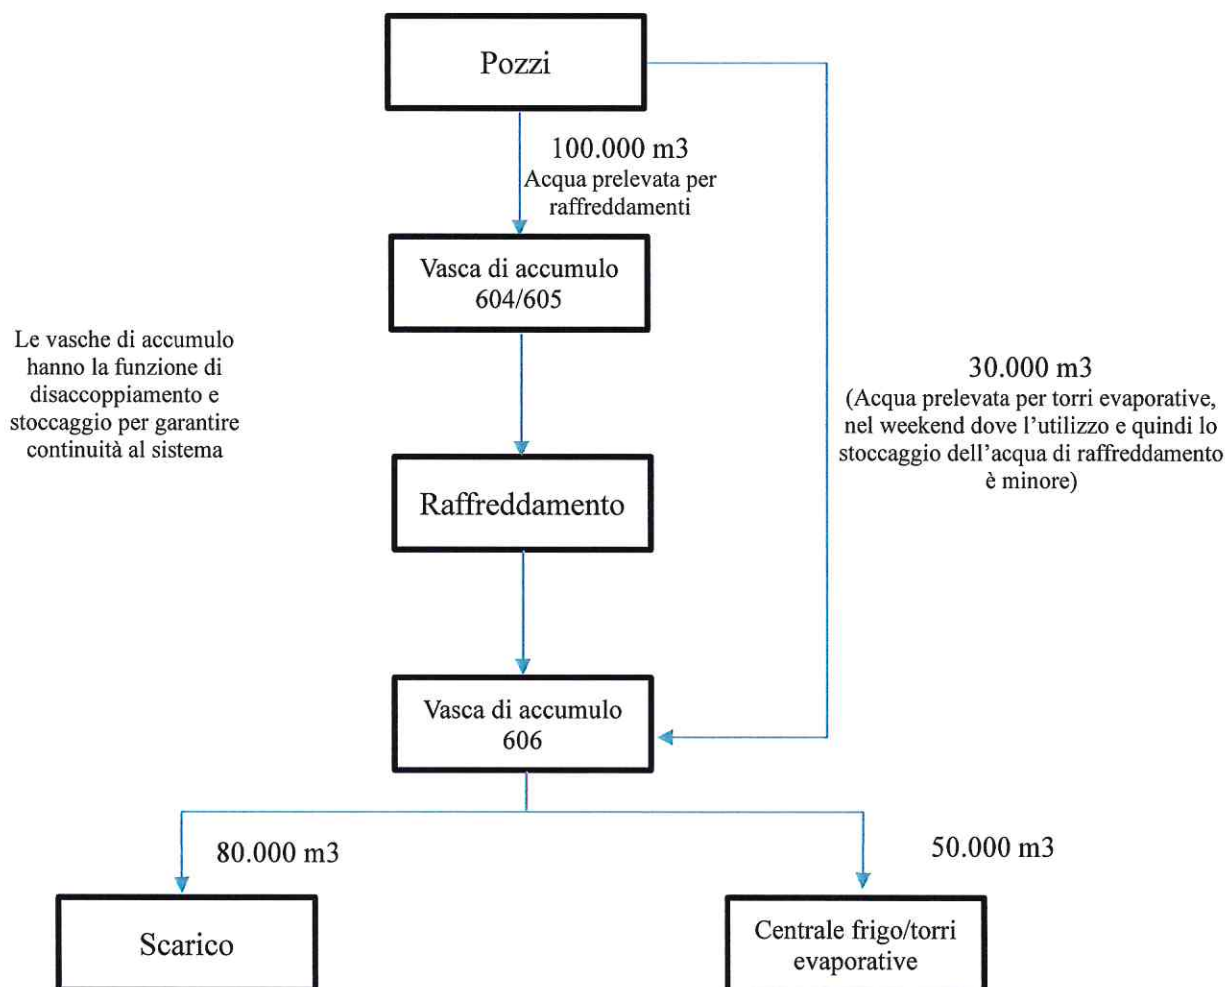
Pozzi

100.000 m3
Acqua prelevata per raffreddamenti

Vasca di accumulo 604/605

Le vasche di accumulo hanno la funzione di disaccoppiamento e stoccaggio per garantire continuità al sistema

30.000 m3
(Acqua prelevata per torri evaporative, nel weekend dove l'utilizzo e quindi lo stoccaggio dell'acqua di raffreddamento è minore)

Raffreddamento

Vasca di accumulo 606

80.000 m3

50.000 m3

Scarico

Centrale frigo/torri evaporative